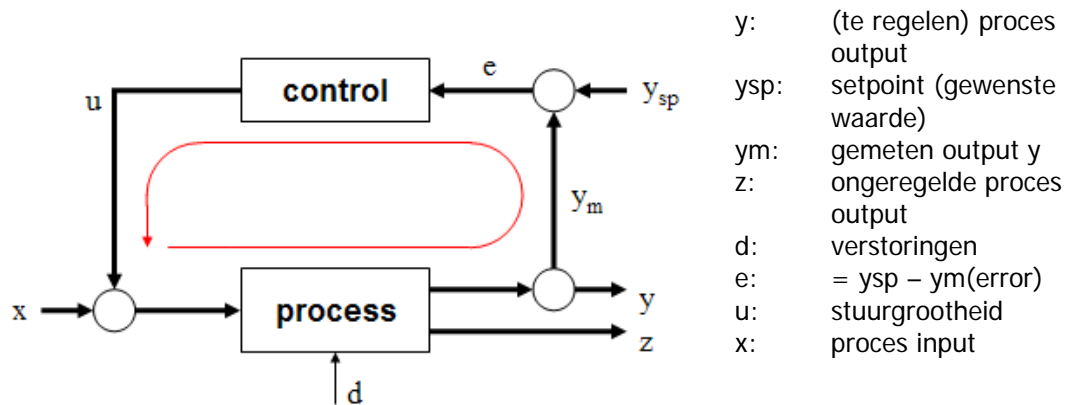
e

control

$y_{sp}$

u

$y_m$

x

process

y

z

d

y: (te regelen) proces output
ysp: setpoint (gewenste waarde)
ym: gemeten output y
z: ongeregelde proces output
d: verstoringen
e: = ysp – ym(error)
u: stuurgrootheid
x: proces input